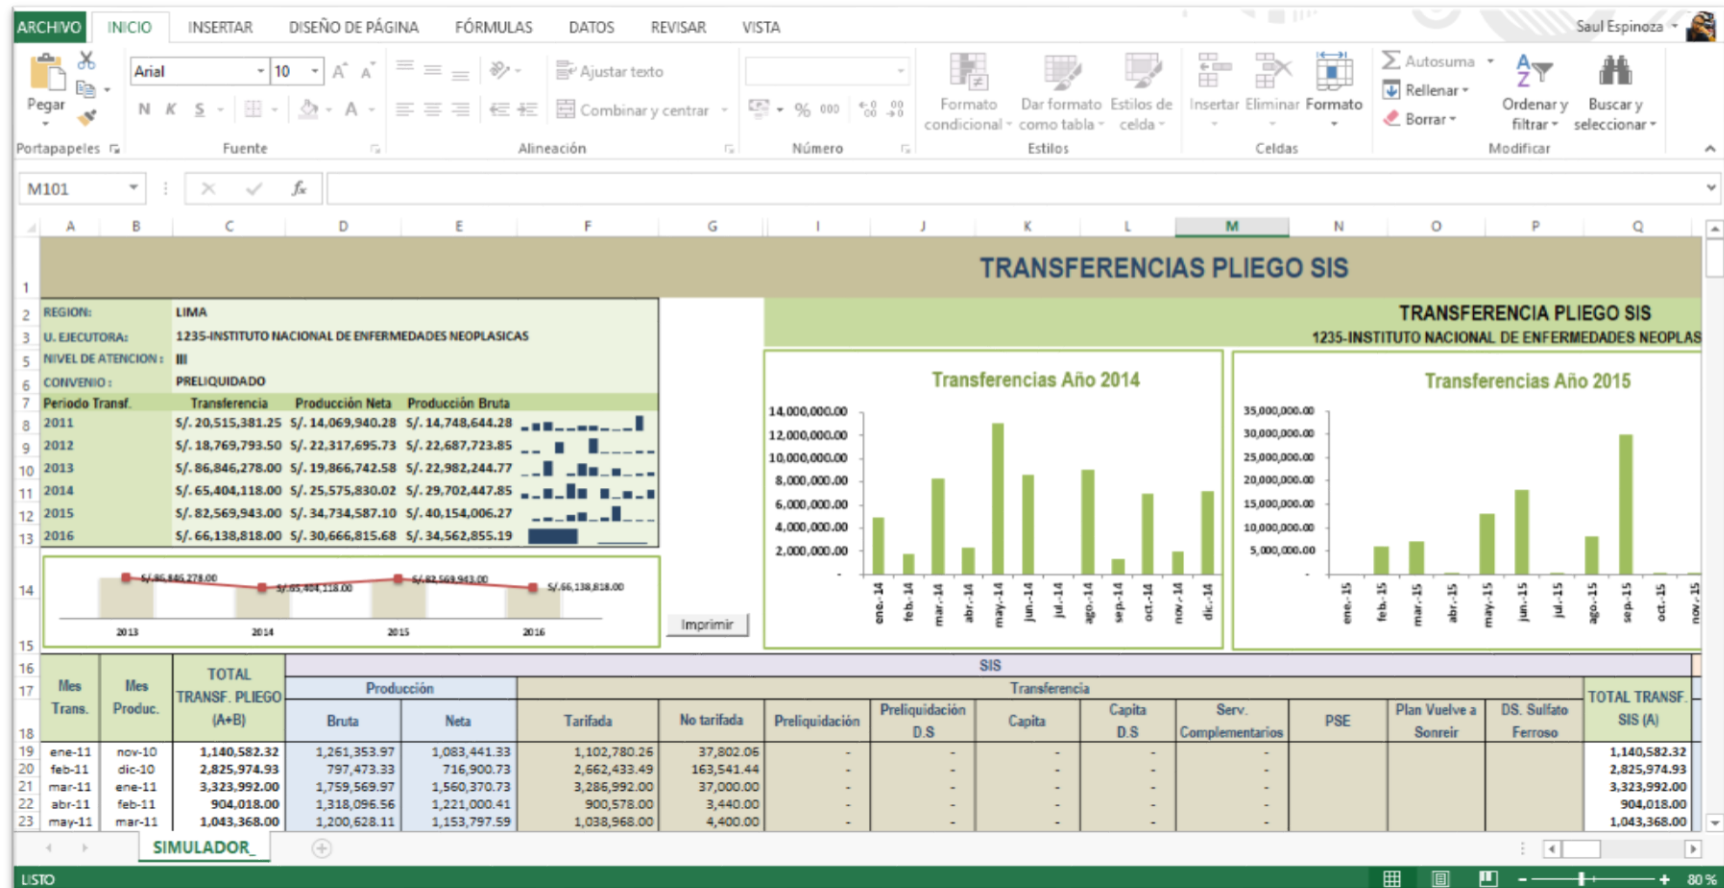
ARCHIVO INICIO INSERTAR DISEÑO DE PÁGINA FÓRMULAS DATOS REVISAR VISTA Saul Espinoza

Pegar Arial 10 Ajustar texto Combinar y centrar Formato condicional Dar formato como tabla Estilos de celda Insertar Eliminar Formato Autosuma Rellenar Borrar Ordenar y filtrar Buscar y seleccionar

Portapapeles Fuente Alineación Número Estilos Celdas Modificar

M101

A B C D E F G I J K L M N O P Q

TRANSFERENCIAS PLIEGO SIS

REGION: LIMA
U. EJECUTORA: 1235-INSTITUTO NACIONAL DE ENFERMEDADES NEOPLASICAS
NIVEL DE ATENCION: III
CONVENIO: PRELIQUIDADO

| Periodo Transf. | Transferencia | Producción Neta | Producción Bruta |
|---|---|---|---|
| 2011 | S/. 20,515,381.25 | S/. 14,069,940.28 | S/. 14,748,644.28 |
| 2012 | S/. 18,769,793.50 | S/. 22,317,695.73 | S/. 22,687,723.85 |
| 2013 | S/. 86,846,278.00 | S/. 19,866,742.58 | S/. 22,982,244.77 |
| 2014 | S/. 65,404,118.00 | S/. 25,575,830.02 | S/. 29,702,447.85 |
| 2015 | S/. 82,569,943.00 | S/. 34,734,587.10 | S/. 40,154,006.27 |
| 2016 | S/. 66,138,818.00 | S/. 30,666,815.68 | S/. 34,562,855.19 |

S/.86,846,278.00 S/.65,404,118.00 S/.82,569,943.00 S/.66,138,818.00
2013 2014 2015 2016

Imprimir

TRANSFERENCIA PLIEGO SIS
1235-INSTITUTO NACIONAL DE ENFERMEDADES NEOPLAS

Transferencias Año 2014
14,000,000.00 12,000,000.00 10,000,000.00 8,000,000.00 6,000,000.00 4,000,000.00 2,000,000.00 -
ene.-14 feb.-14 mar.-14 abr.-14 may.-14 jun.-14 jul.-14 ago.-14 sep.-14 oct.-14 nov.-14 dic.-14

Transferencias Año 2015
35,000,000.00 30,000,000.00 25,000,000.00 20,000,000.00 15,000,000.00 10,000,000.00 5,000,000.00 -
ene.-15 feb.-15 mar.-15 abr.-15 may.-15 jun.-15 jul.-15 ago.-15 sep.-15 oct.-15 nov.-15

SIS

| Mes Trans. | Mes Produc. | TOTAL TRANSF. PLIEGO (A+B) | Producción Bruta | Producción Neta | Transferencia Tarifada | No tarifada | Preliquidación | Preliquidación D.S | Capita | Capita D.S | Serv. Complementarios | PSE | Plan Vuelve a Sonreir | DS. Sulfato Ferroso | TOTAL TRANSF. SIS (A) |
|---|---|---|---|---|---|---|---|---|---|---|---|---|---|---|---|
| ene-11 | nov-10 | 1,140,582.32 | 1,261,353.97 | 1,083,441.33 | 1,102,780.26 | 37,802.06 | - | - | - | - | - | | | | 1,140,582.32 |
| feb-11 | dic-10 | 2,825,974.93 | 797,473.33 | 716,900.73 | 2,662,433.49 | 163,541.44 | - | - | - | - | - | | | | 2,825,974.93 |
| mar-11 | ene-11 | 3,323,992.00 | 1,759,569.97 | 1,560,370.73 | 3,286,992.00 | 37,000.00 | - | - | - | - | - | | | | 3,323,992.00 |
| abr-11 | feb-11 | 904,018.00 | 1,318,096.56 | 1,221,000.41 | 900,578.00 | 3,440.00 | - | - | - | - | - | | | | 904,018.00 |
| may-11 | mar-11 | 1,043,368.00 | 1,200,628.11 | 1,153,797.59 | 1,038,968.00 | 4,400.00 | - | - | - | - | - | | | | 1,043,368.00 |

SIMULADOR_

LISTO 80 %